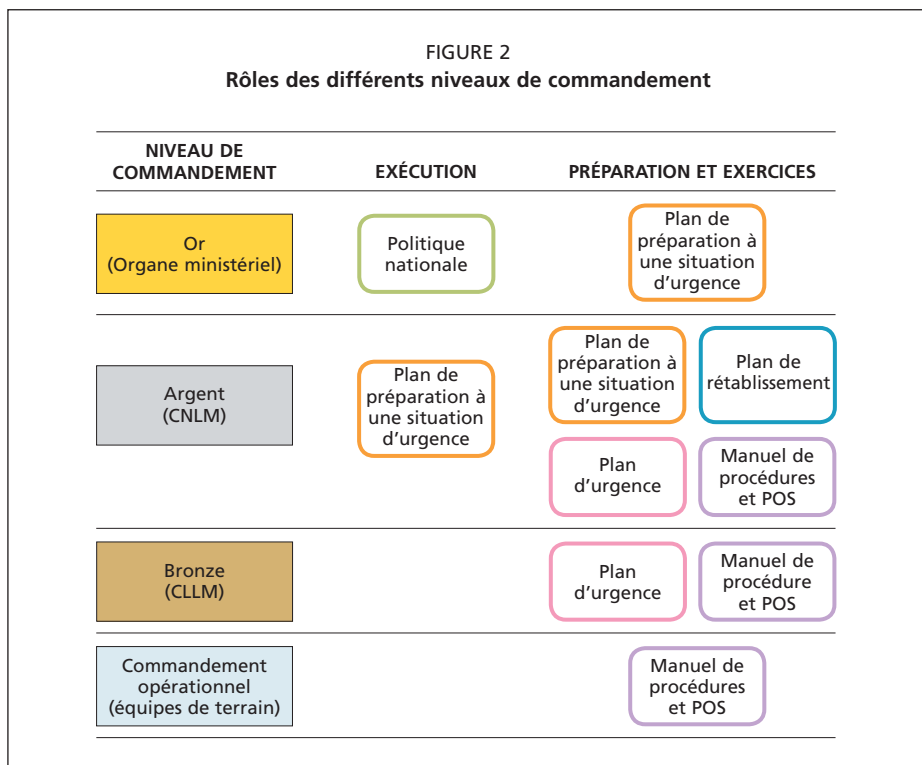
FIGURE 2
**Rôles des différents niveaux de commandement**

| NIVEAU DE COMMANDEMENT | EXÉCUTION | PRÉPARATION ET EXERCICES | |
|---|---|---|---|
| Or (Organe ministériel) | Politique nationale | Plan de préparation à une situation d'urgence | |
| Argent (CNLM) | Plan de préparation à une situation d'urgence | Plan de préparation à une situation d'urgence | Plan de rétablissement |
| | | Plan d'urgence | Manuel de procédures et POS |
| Bronze (CLLM) | | Plan d'urgence | Manuel de procédure et POS |
| Commandement opérationnel (équipes de terrain) | | Manuel de procédures et POS | |